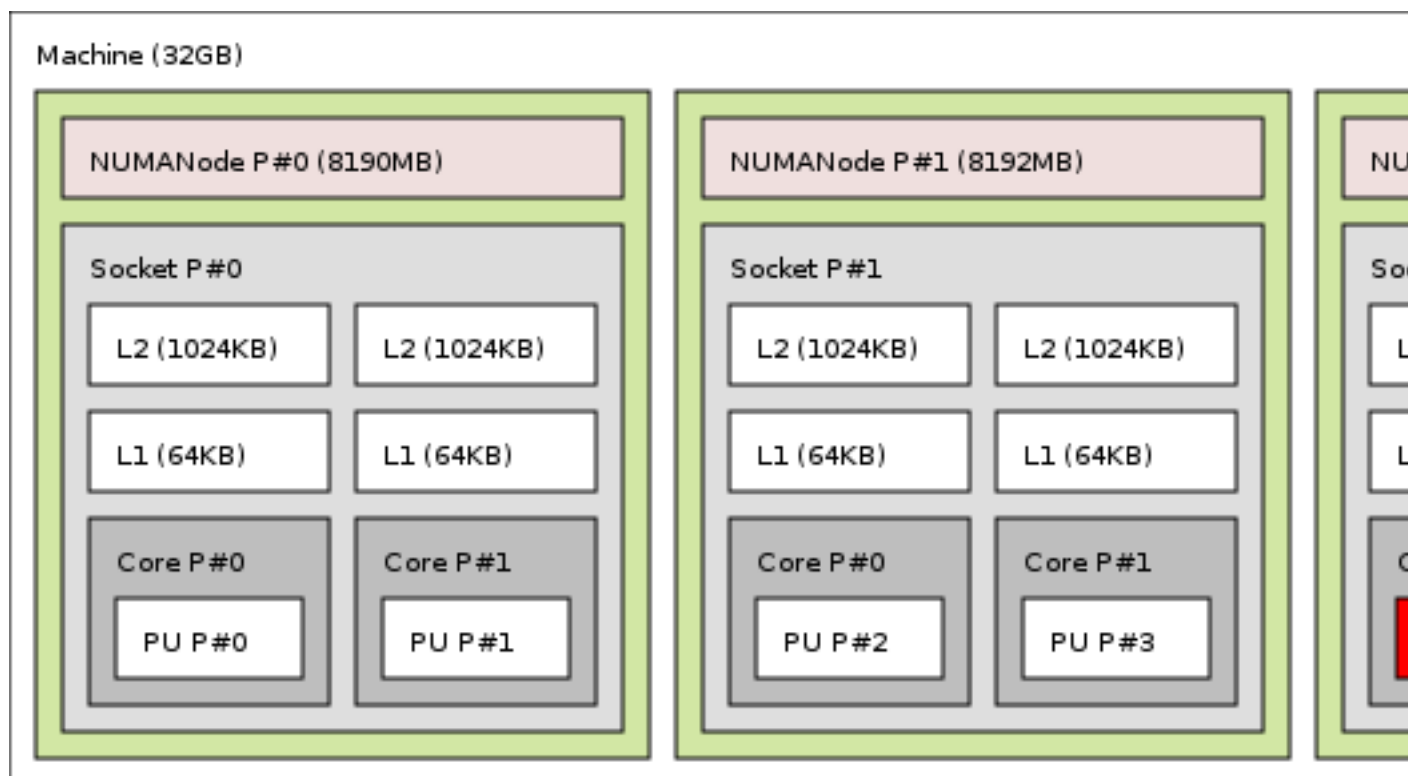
Machine (32GB)

NUMANode P#0 (8190MB)

Socket P#0

L2 (1024KB)

L2 (1024KB)

L1 (64KB)

L1 (64KB)

Core P#0

PU P#0

Core P#1

PU P#1

NUMANode P#1 (8192MB)

Socket P#1

L2 (1024KB)

L2 (1024KB)

L1 (64KB)

L1 (64KB)

Core P#0

PU P#2

Core P#1

PU P#3

NU

So

L

L

C